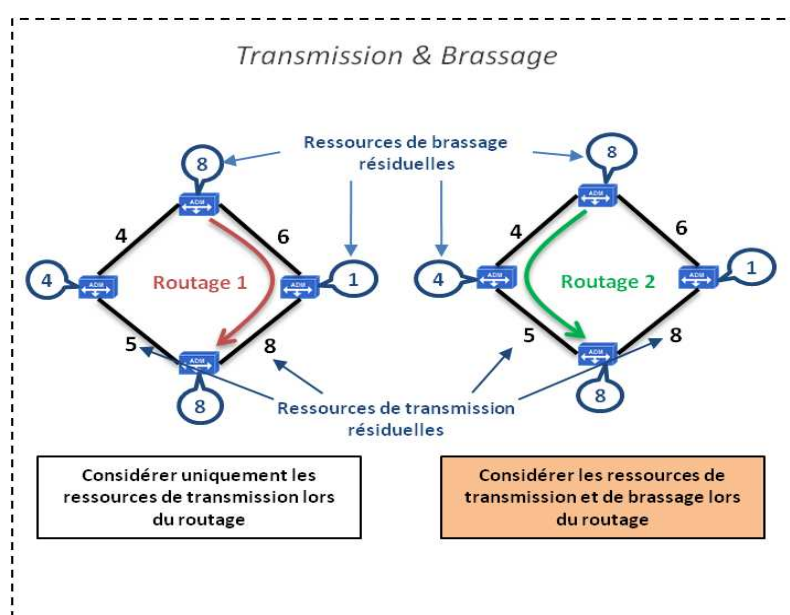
Transmission & Brassage

Ressources de brassage résiduelles

8

ADM

4

6

4

ADM

Routage 1

ADM

1

5

ADM

8

8

8

ADM

4

6

4

ADM

Routage 2

ADM

1

5

ADM

8

8

Ressources de transmission résiduelles

Considérer uniquement les ressources de transmission lors du routage

Considérer les ressources de transmission et de brassage lors du routage